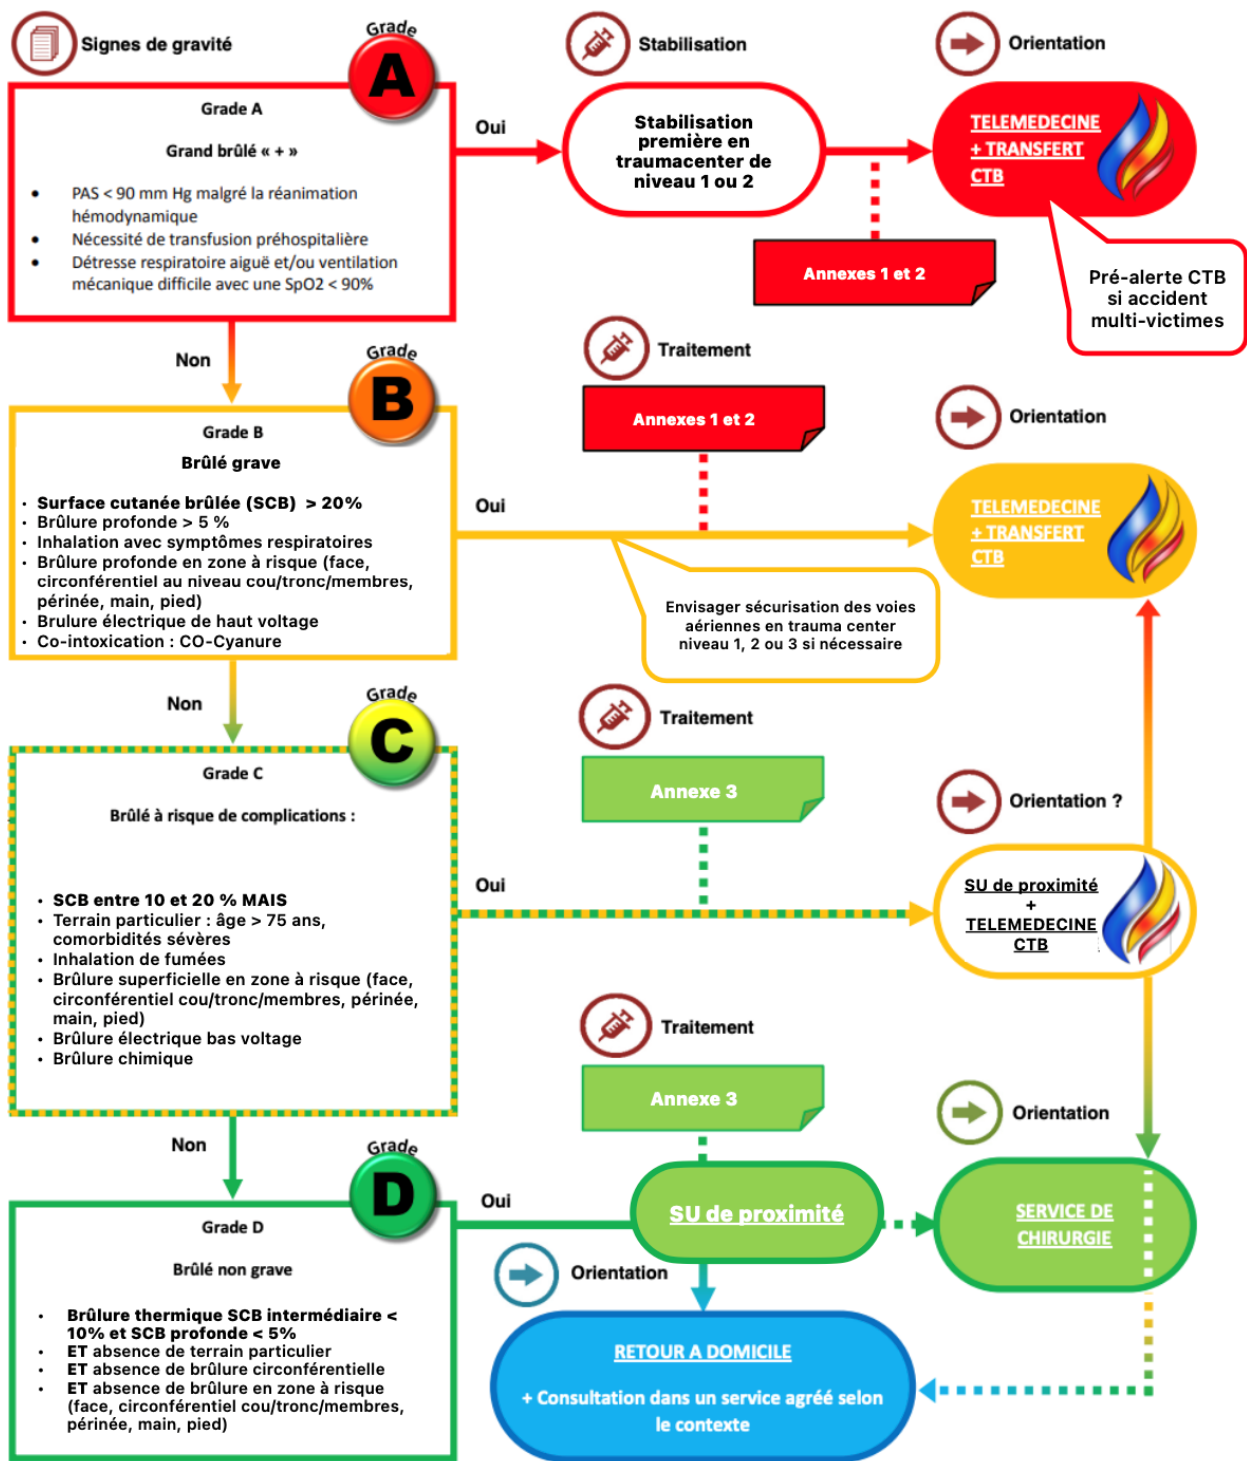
Signes de gravité

Grade A

Stabilisation

Orientation

Grade A

Grand brûlé « + »

- PAS < 90 mm Hg malgré la réanimation hémodynamique
- Nécessité de transfusion préhospitalière
- Détresse respiratoire aiguë et/ou ventilation mécanique difficile avec une SpO2 < 90%

Oui

Stabilisation première en traumacenter de niveau 1 ou 2

TELEMEDECINE + TRANSFERT CTB

Annexes 1 et 2

Pré-alerte CTB si accident multi-victimes

Non

Grade B

Traitement

Annexes 1 et 2

Orientation

Grade B

Brûlé grave

- Surface cutanée brûlée (SCB) > 20%
- Brûlure profonde > 5 %
- Inhalation avec symptômes respiratoires
- Brûlure profonde en zone à risque (face, circonférentiel au niveau cou/tronc/membres, périnée, main, pied)
- Brulure électrique de haut voltage
- Co-intoxication : CO-Cyanure

Oui

TELEMEDECINE + TRANSFERT CTB

Envisager sécurisation des voies aériennes en trauma center niveau 1, 2 ou 3 si nécessaire

Non

Grade C

Traitement

Annexe 3

Orientation ?

Grade C

Brûlé à risque de complications :

- SCB entre 10 et 20 % MAIS
- Terrain particulier : âge > 75 ans, comorbidités sévères
- Inhalation de fumées
- Brûlure superficielle en zone à risque (face, circonférentiel cou/tronc/membres, périnée, main, pied)
- Brûlure électrique bas voltage
- Brûlure chimique

Oui

SU de proximité + TELEMEDECINE CTB

Traitement

Annexe 3

Orientation

Non

Grade D

Grade D

Brûlé non grave

- Brûlure thermique SCB intermédiaire < 10% et SCB profonde < 5%
- ET absence de terrain particulier
- ET absence de brûlure circonférentielle
- ET absence de brûlure en zone à risque (face, circonférentiel cou/tronc/membres, périnée, main, pied)

Oui

SU de proximité

SERVICE DE CHIRURGIE

Orientation

RETOUR A DOMICILE

+ Consultation dans un service agréé selon le contexte